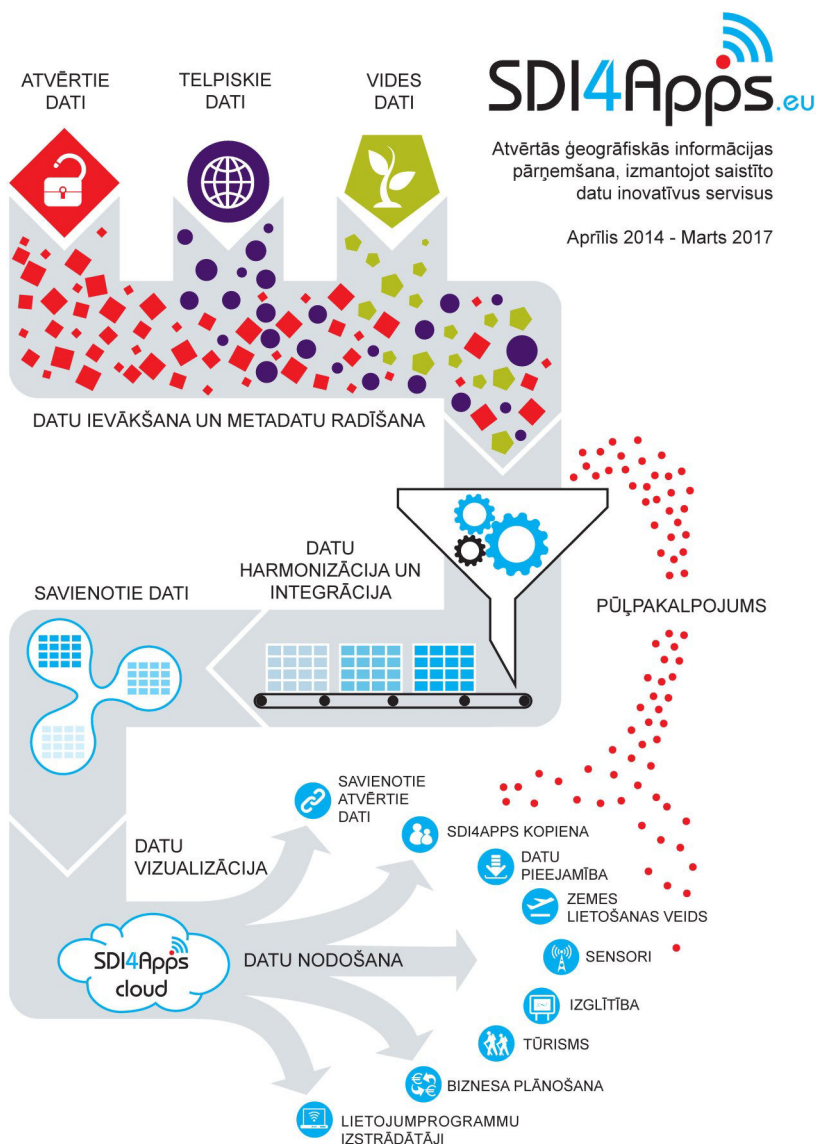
ATVĒRTIE DATI

TELPISKIE DATI

VIDES DATI

SDI4Apps.eu

Atvērtās ģeogrāfiskās informācijas pārņemšana, izmantojot saistīto datu inovatīvus servisus

Aprīlis 2014 - Marts 2017

DATU IEVĀKŠANA UN METADATU RADĪŠANA

DATU HARMONIZĀCIJA UN INTEGRĀCIJA

SAVIENOTIE DATI

PŪĻPAKALPOJUMS

SAVIENOTIE ATVĒRTIE DATI

DATU VIZUALIZĀCIJA

SDI4APPS KOPIENA

DATU PIEEJAMĪBA

ZEMES LIETOŠANAS VEIDS

SDI4Apps cloud

DATU NODOŠANA

SENSORI

IZGLĪTĪBA

TŪRISMS

BIZNESA PLĀNOŠANA

LIETOJUMPROGRAMMU IZSTRĀDĀTĀJI